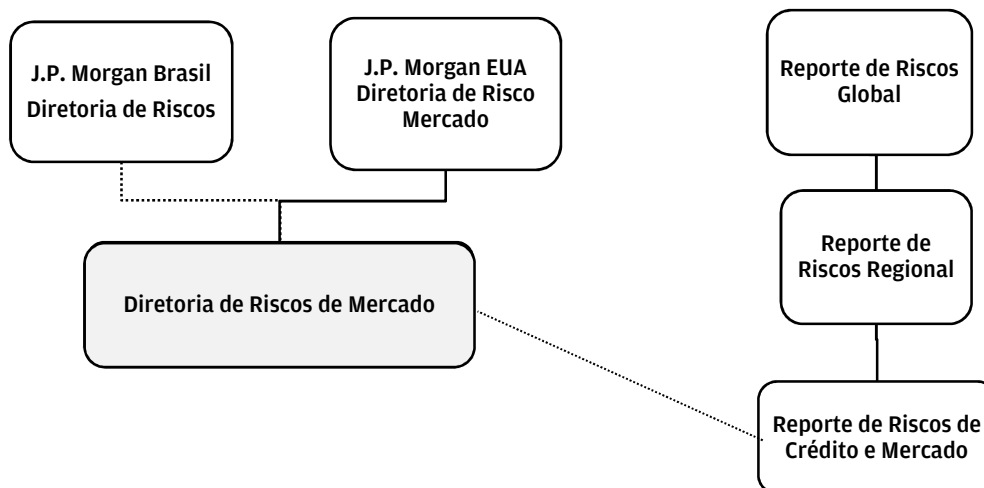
J.P. Morgan Brasil
Diretoria de Riscos

J.P. Morgan EUA
Diretoria de Risco
Mercado

Reporte de Riscos
Global

Reporte de
Riscos Regional

Diretoria de Riscos de Mercado

Reporte de Riscos de
Crédito e Mercado